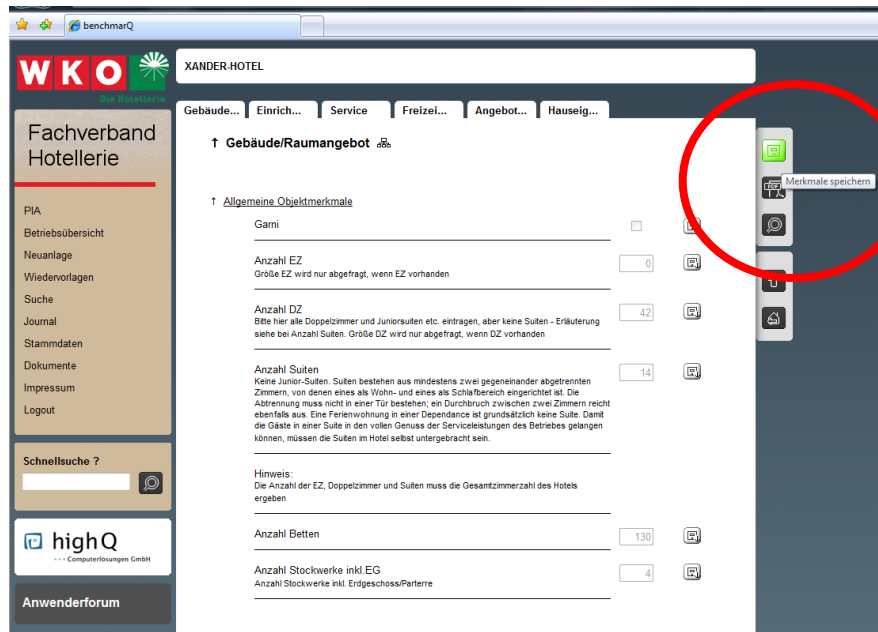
benchmarQ

WKO
Die Hotellerie

XANDER-HOTEL

Gebäude... Einrich... Service Freizei... Angebot... Hauseig...

Fachverband Hotellerie

PIA
Betriebsübersicht
Neuanlage
Wiedervorlagen
Suche
Journal
Stammdaten
Dokumente
Impressum
Logout

Schnellsuche ?

highQ
Computerlösungen GmbH

Anwenderforum

↑ Gebäude/Raumangebot

↑ Allgemeine Objektmerkmale

Garni

Anzahl EZ
Größe EZ wird nur abgefragt, wenn EZ vorhanden
0

Anzahl DZ
Bitte hier alle Doppelzimmer und Juniorsuiten etc. eintragen, aber keine Suiten - Erläuterung siehe bei Anzahl Suiten. Größe DZ wird nur abgefragt, wenn DZ vorhanden
42

Anzahl Suiten
Keine Junior-Suiten. Suiten bestehen aus mindestens zwei gegeneinander abgetrennten Zimmern, von denen eines als Wohn- und eines als Schlafbereich eingerichtet ist. Die Abtrennung muss nicht in einer Tür bestehen; ein Durchbruch zwischen zwei Zimmern reicht ebenfalls aus. Eine Ferienwohnung in einer Dependance ist grundsätzlich keine Suite. Damit die Gäste in einer Suite in den vollen Genuss der Serviceleistungen des Betriebes gelangen können, müssen die Suiten im Hotel selbst untergebracht sein.
14

Hinweis:
Die Anzahl der EZ, Doppelzimmer und Suiten muss die Gesamtzimmerzahl des Hotels ergeben

Anzahl Betten
130

Anzahl Stockwerke inkl.EG
Anzahl Stockwerke inkl. Erdgeschoss/Parterre
4

Merkmale speichern